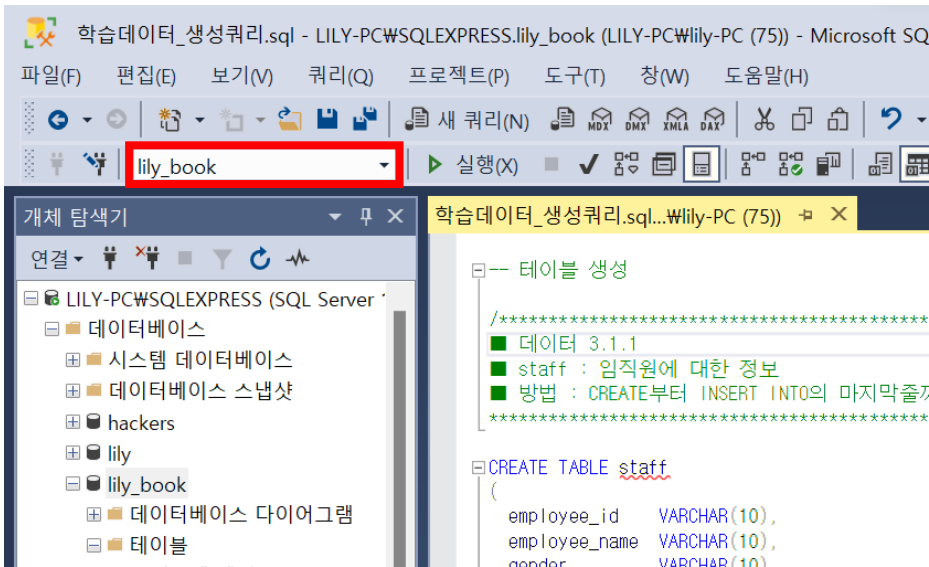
학습데이터_생성쿼리.sql - LILY-PC₩SQLEXPRESS.lily_book (LILY-PC₩lily-PC (75)) - Microsoft SQ

파일(F) 편집(E) 보기(V) 쿼리(Q) 프로젝트(P) 도구(T) 창(W) 도움말(H)

새 쿼리(N) MDX DMX XMLA DAX

lily_book

실행(X)

개체 탐색기

연결

LILY-PC₩SQLEXPRESS (SQL Server 1

데이터베이스

시스템 데이터베이스

데이터베이스 스냅샷

hackers

lily

lily_book

데이터베이스 다이어그램

테이블

학습데이터_생성쿼리.sql...₩lily-PC (75))

-- 테이블 생성

/*****************************************************
■ 데이터 3.1.1
■ staff : 임직원에 대한 정보
■ 방법 : CREATE부터 INSERT INTO의 마지막줄
*****************************************************

CREATE TABLE staff
(
employee_id VARCHAR(10),
employee_name VARCHAR(10),
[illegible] VARCHAR(10)